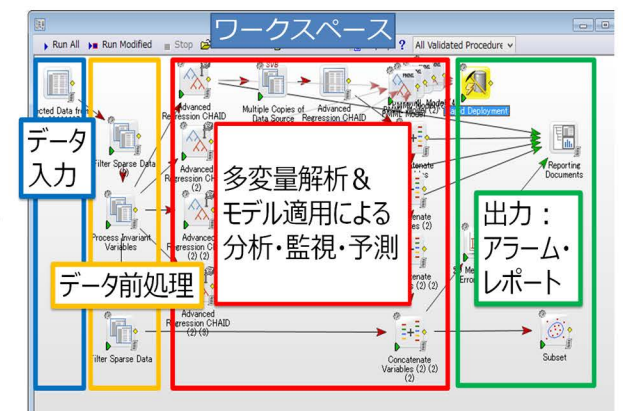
ワークスペース

Run All Run Modified Stop All Validated Procedure

ected Data fr

データ入力

Filter Sparse Data

Process Invariant Variables

データ前処理

Filter Sparse Data

Advanced Regression CHAID

Multiple Copies of Data Source

Advanced Regression CHAID

Advanced Regression CHAID (2)

Advanced Regression CHAID (2) (2)

Advanced Regression CHAID (2) (3)

多変量解析＆モデル適用による分析・監視・予測

PMML Model

d Deployment

Concatenate

Concatenate Variables (2) (2) (2)

Reporting Documents

出力：アラーム・レポート

Subset